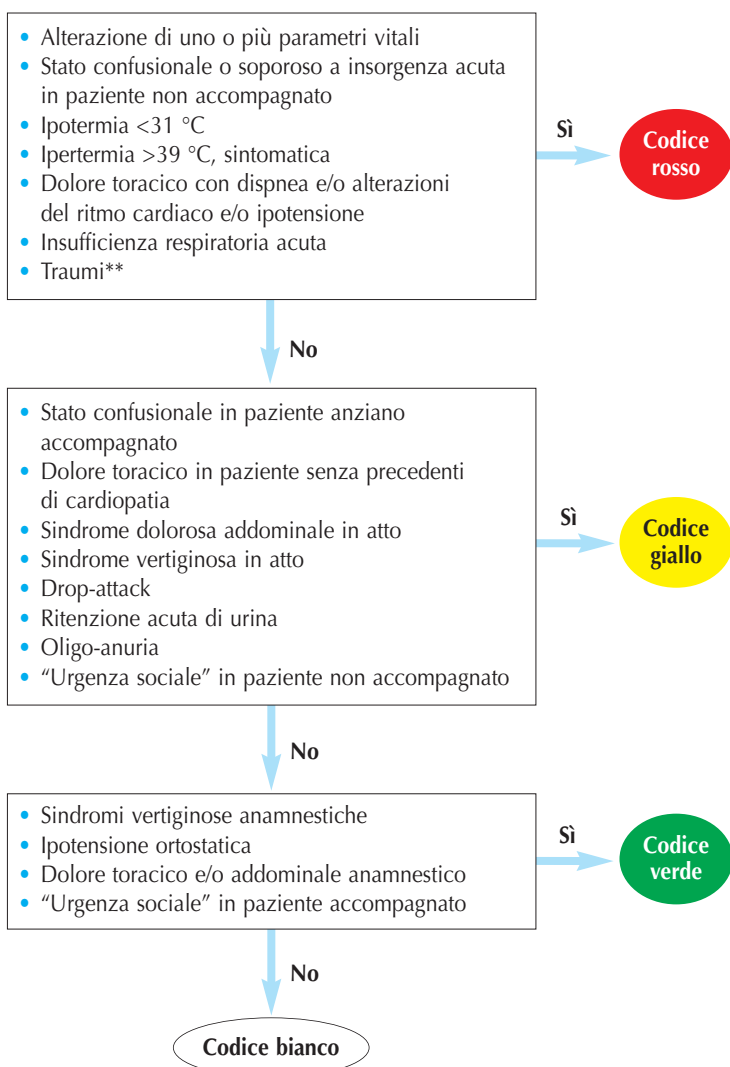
- Alterazione di uno o più parametri vitali
- Stato confusionale o soporoso a insorgenza acuta in paziente non accompagnato
- Ipotermia <31 °C
- Ipertermia >39 °C, sintomatica
- Dolore toracico con dispnea e/o alterazioni del ritmo cardiaco e/o ipotensione
- Insufficienza respiratoria acuta
- Traumi**

Sì

Codice rosso

No

- Stato confusionale in paziente anziano accompagnato
- Dolore toracico in paziente senza precedenti di cardiopatia
- Sindrome dolorosa addominale in atto
- Sindrome vertiginosa in atto
- Drop-attack
- Ritenzione acuta di urina
- Oligo-anuria
- "Urgenza sociale" in paziente non accompagnato

Sì

Codice giallo

No

- Sindromi vertiginose anamnestiche
- Ipotensione ortostatica
- Dolore toracico e/o addominale anamnestico
- "Urgenza sociale" in paziente accompagnato

Sì

Codice verde

No

Codice bianco